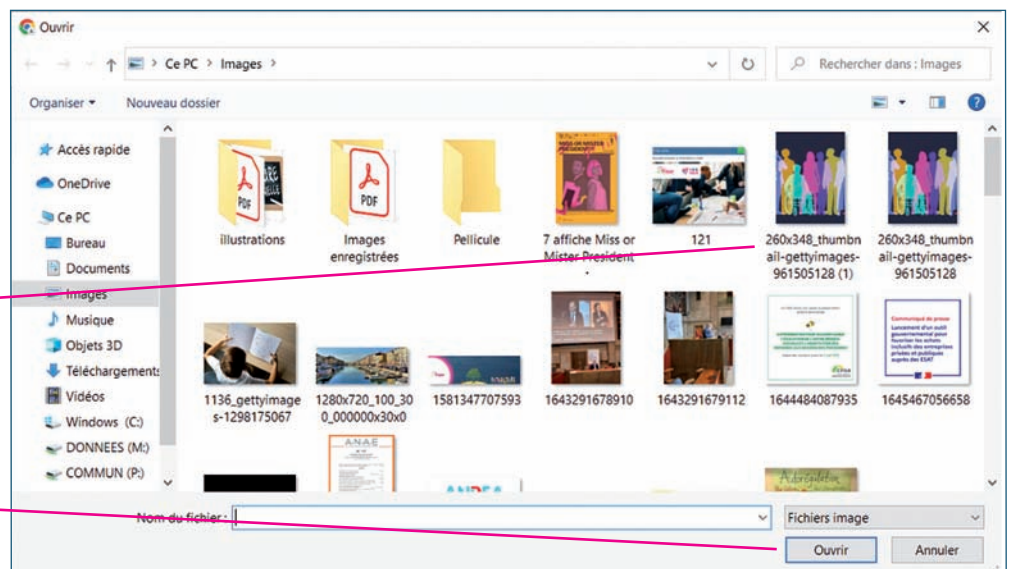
Ouvrir

Ce PC > Images >

Rechercher dans : Images

Organiser ▾ Nouveau dossier

Accès rapide
OneDrive
Ce PC
Bureau
Documents
Images
Musique
Objets 3D
Téléchargements
Vidéos
Windows (C:)
DONNEES (M:)
COMMUN (P:)

illustrations
Images enregistrées
Pellicule
7 affiche Miss or Mister President
121
260x348_thumbnail-gettyimages-961505128 (1)
260x348_thumbnail-gettyimages-961505128
1136_gettyimages-1298175067
1280x720_100_300_000000x30x0
1581347707593
1643291678910
1643291679112
1644484087935
1645467056658

Nom du fichier :
Fichiers image
Ouvrir
Annuler